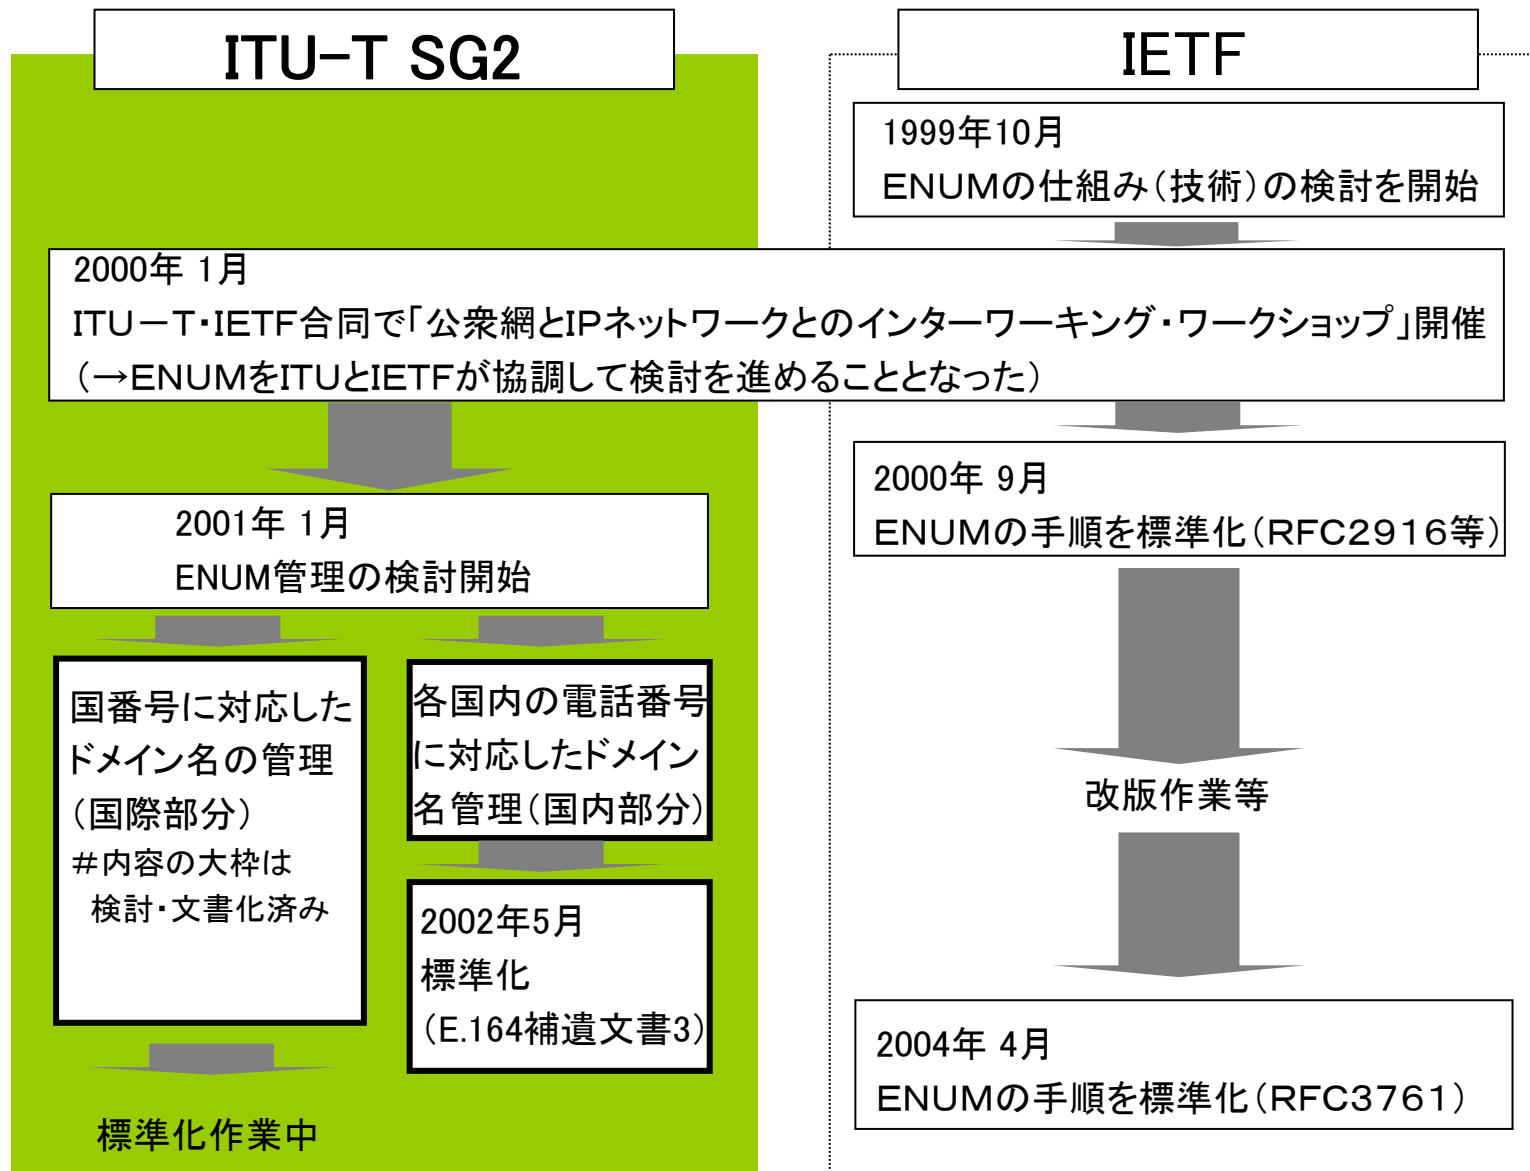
ITU-T SG2

IETF

1999年10月
ENUMの仕組み（技術）の検討を開始

2000年 1月
ITUーT・IETF合同で「公衆網とIPネットワークとのインターワーキング・ワークショップ」開催
（→ENUMをITUとIETFが協調して検討を進めることとなった）

2000年 9月
ENUMの手順を標準化（RFC2916等）

2001年 1月
ENUM管理の検討開始

国番号に対応したドメイン名の管理（国際部分）
＃内容の大枠は検討・文書化済み

各国内の電話番号に対応したドメイン名管理（国内部分）

2002年5月
標準化
（E.164補遺文書3）

改版作業等

2004年 4月
ENUMの手順を標準化（RFC3761）

標準化作業中